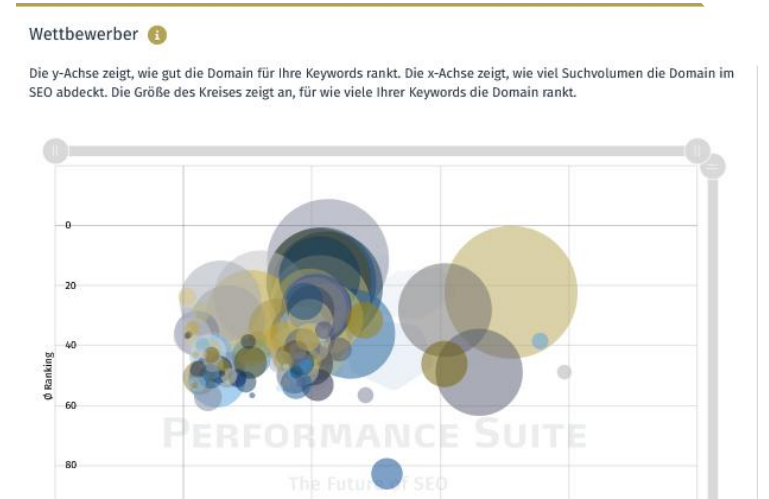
Wettbewerber

Die y-Achse zeigt, wie gut die Domain für Ihre Keywords rankt. Die x-Achse zeigt, wie viel Suchvolumen die Domain im SEO abdeckt. Die Größe des Kreises zeigt an, für wie viele Ihrer Keywords die Domain rankt.

0
20
40
60
80

Ø Ranking

PERFORMANCE SUITE
The Future of SEO